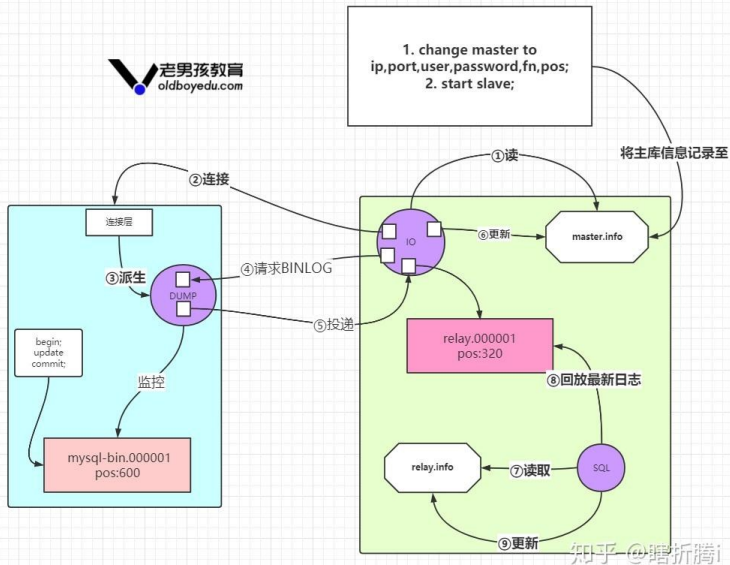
老男孩教育
oldboyedu.com

1. change master to ip,port,user,password,fn,pos;
2. start slave;

将主库信息记录至

①读

②连接

连接层

IO

⑥更新

master.info

③派生

DUMP

④请求BINLOG

⑤投递

relay.000001
pos:320

begin;
update
commit;

监控

⑧回放最新日志

mysql-bin.000001
pos:600

relay.info

⑦读取

SQL

⑨更新

知乎 @瞎折腾i